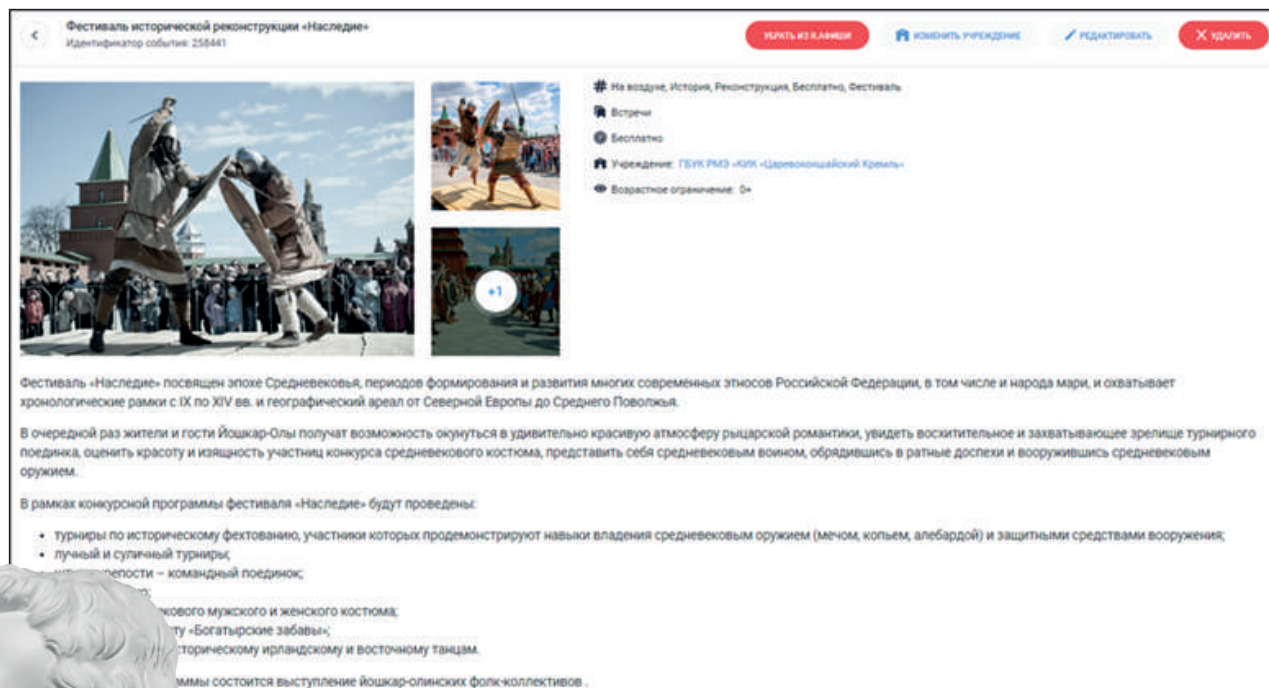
Фестиваль исторической реконструкции «Наследие»
Идентификатор события: 258441

УБРАТЬ ИЗ АФИШИ
ИЗМЕНИТЬ УЧРЕЖДЕНИЕ
РЕДАКТИРОВАТЬ
УДАЛИТЬ

+1

На воздухе, История, Реконструкция, Бесплатно, Фестиваль
Встречи
Бесплатно
Учреждение: ГБУК РМЭ «КИК «Царевококшайский Кремль»
Возрастное ограничение: 0+

Фестиваль «Наследие» посвящен эпохе Средневековья, периодов формирования и развития многих современных этносов Российской Федерации, в том числе и народа мари, и охватывает хронологические рамки с IX по XIV вв. и географический ареал от Северной Европы до Среднего Поволжья.

В очередной раз жители и гости Йошкар-Олы получат возможность окунуться в удивительно красивую атмосферу рыцарской романтики, увидеть восхитительное и захватывающее зрелище турнирного поединка, оценить красоту и изящность участниц конкурса средневекового костюма, представить себя средневековым воином, обрядившись в ратные доспехи и вооружившись средневековым оружием.

В рамках конкурсной программы фестиваля «Наследие» будут проведены:

• турниры по историческому фехтованию, участники которых продемонстрируют навыки владения средневековым оружием (мечом, копьем, алебардой) и защитными средствами вооружения;
• лучный и суличный турниры;
• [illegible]репости – командный поединок;
• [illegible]
• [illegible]кового мужского и женского костюма;
• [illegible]ту «Богатырские забавы»;
• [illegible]сторическому ирландскому и восточному танцам.

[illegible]ммы состоится выступление йошкар-олинских фолк-коллективов .